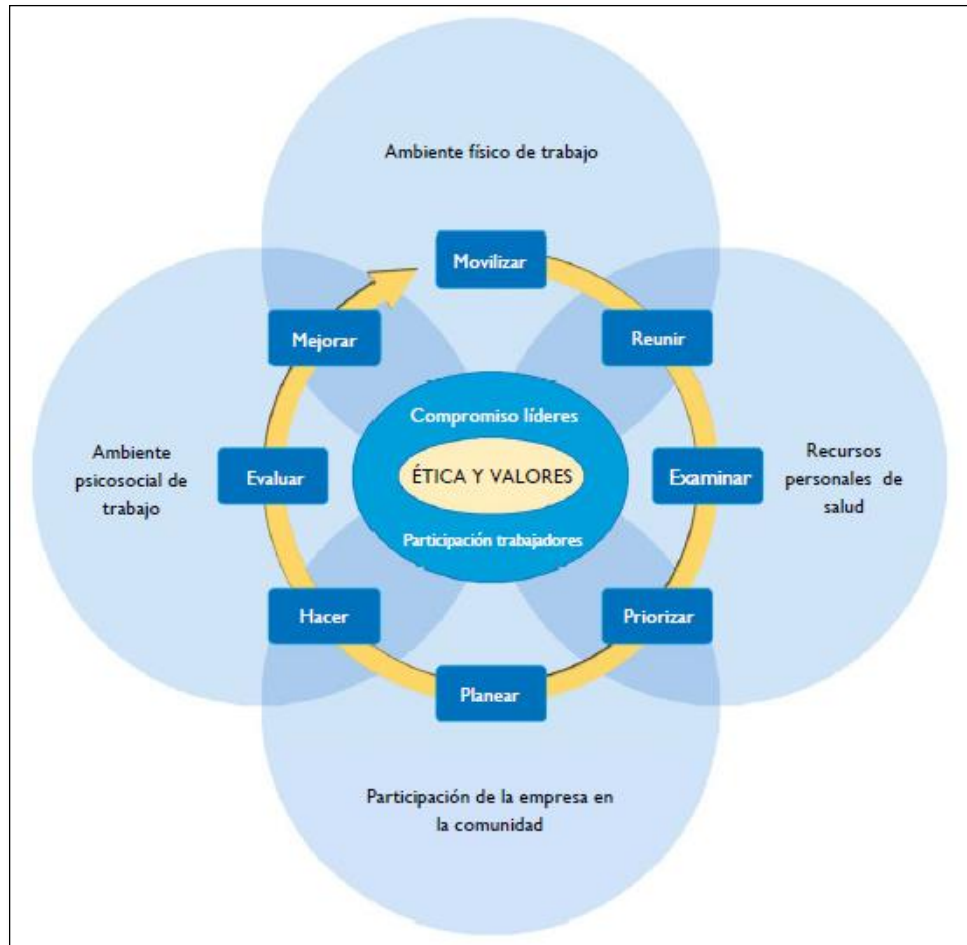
Ambiente físico de trabajo

Movilizar

Mejorar

Reunir

Ambiente psicosocial de trabajo

Compromiso líderes

ÉTICA Y VALORES

Participación trabajadores

Recursos personales de salud

Evaluar

Examinar

Hacer

Priorizar

Planear

Participación de la empresa en la comunidad